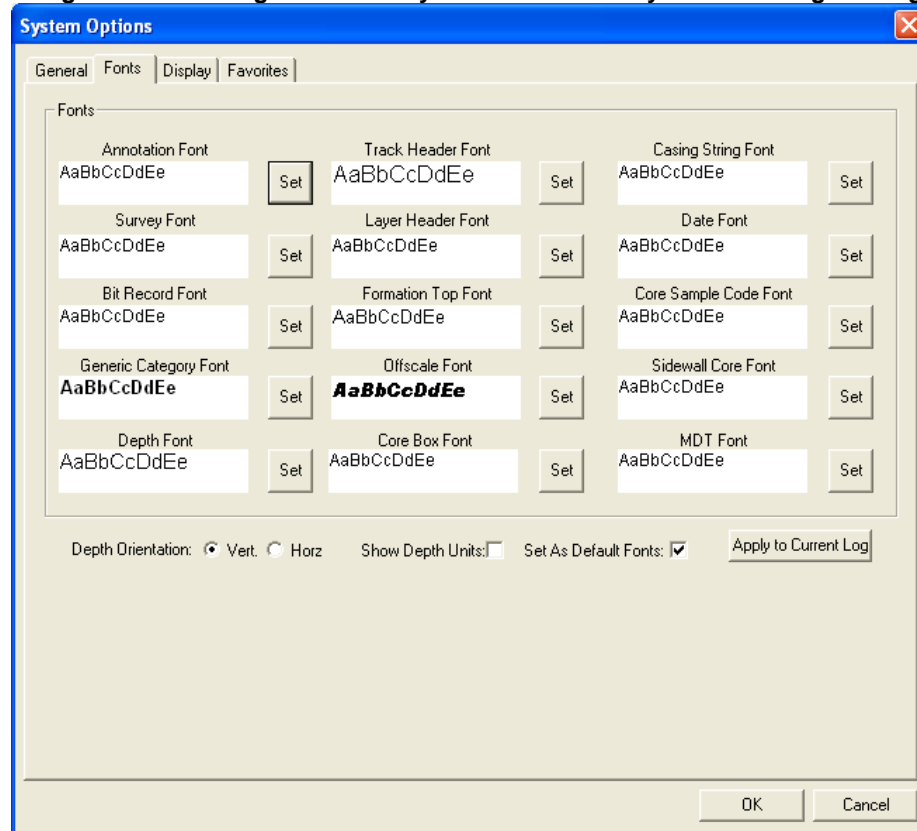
System Options

General | Fonts | Display | Favorites

Fonts

Annotation Font
AaBbCcDdEe
Set

Track Header Font
AaBbCcDdEe
Set

Casing String Font
AaBbCcDdEe
Set

Survey Font
AaBbCcDdEe
Set

Layer Header Font
AaBbCcDdEe
Set

Date Font
AaBbCcDdEe
Set

Bit Record Font
AaBbCcDdEe
Set

Formation Top Font
AaBbCcDdEe
Set

Core Sample Code Font
AaBbCcDdEe
Set

Generic Category Font
AaBbCcDdEe
Set

Offscale Font
AaBbCcDdEe
Set

Sidewall Core Font
AaBbCcDdEe
Set

Depth Font
AaBbCcDdEe
Set

Core Box Font
AaBbCcDdEe
Set

MDT Font
AaBbCcDdEe
Set

Depth Orientation: Vert. Horz Show Depth Units: Set As Default Fonts: Apply to Current Log

OK Cancel